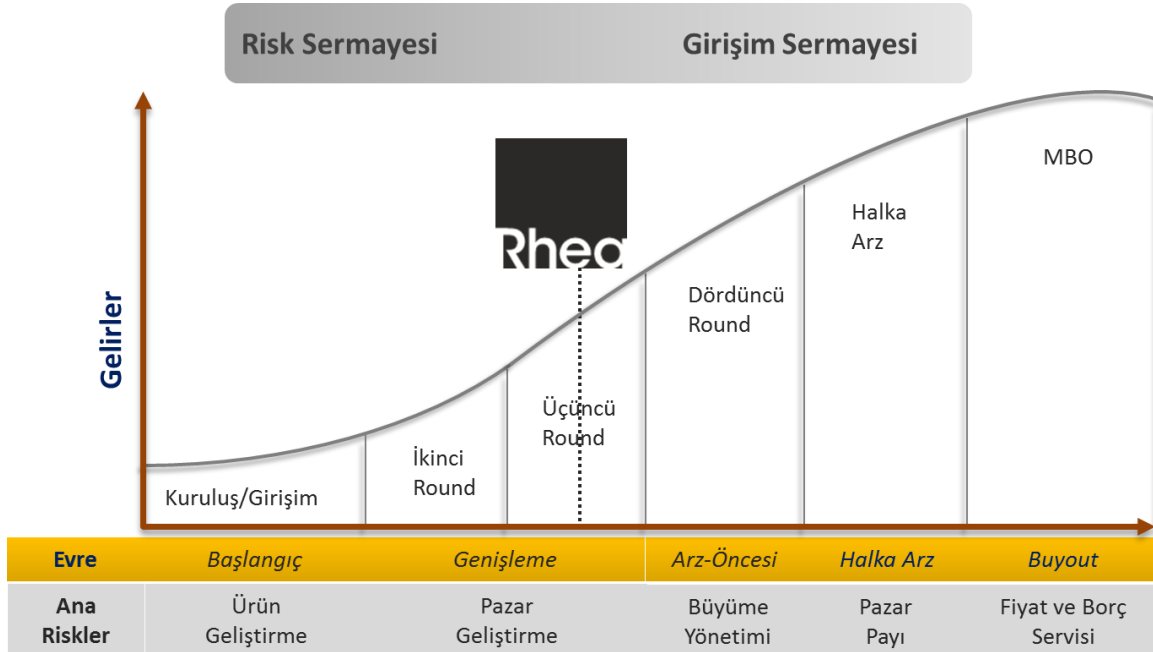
Risk Sermayesi

Girişim Sermayesi

Gelirler

Rhea

Kuruluş/Girişim

İkinci Round

Üçüncü Round

Dördüncü Round

Halka Arz

MBO

| Evre | Başlangıç | Genişleme | Arz-Öncesi | Halka Arz | Buyout |
|---|---|---|---|---|---|
| Ana Riskler | Ürün Geliştirme | Pazar Geliştirme | Büyüme Yönetimi | Pazar Payı | Fiyat ve Borç Servisi |